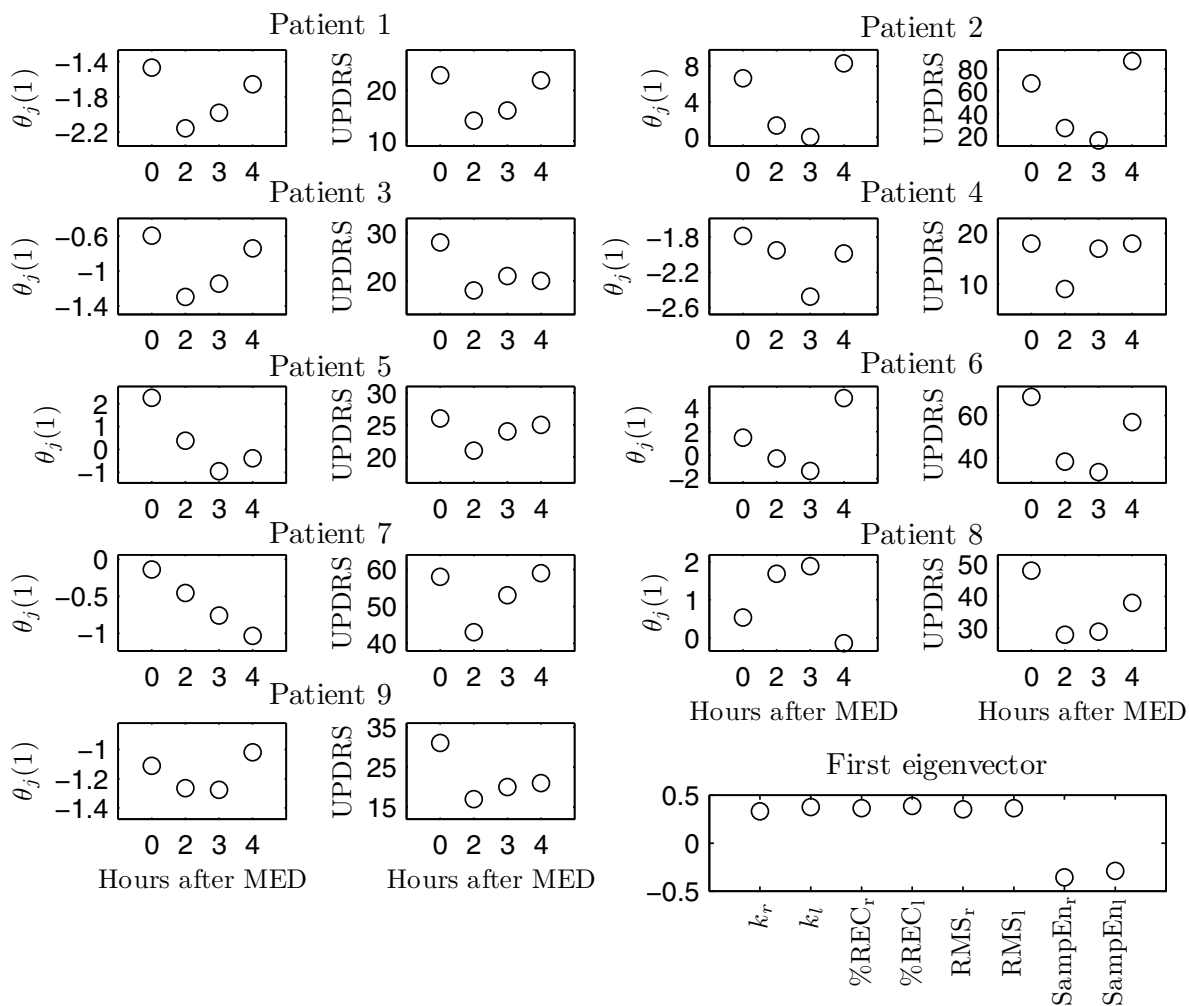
Patient 1

$\theta_j(1)$ −1.4 −1.8 −2.2

0 2 3 4

UPDRS 20 10

0 2 3 4

Patient 2

$\theta_j(1)$ 8 4 0

0 2 3 4

UPDRS 80 60 40 20

0 2 3 4

Patient 3

$\theta_j(1)$ −0.6 −1 −1.4

0 2 3 4

UPDRS 30 20

0 2 3 4

Patient 4

$\theta_j(1)$ −1.8 −2.2 −2.6

0 2 3 4

UPDRS 20 10

0 2 3 4

Patient 5

$\theta_j(1)$ 2 1 0 −1

0 2 3 4

UPDRS 30 25 20

0 2 3 4

Patient 6

$\theta_j(1)$ 4 2 0 −2

0 2 3 4

UPDRS 60 40

0 2 3 4

Patient 7

$\theta_j(1)$ 0 −0.5 −1

0 2 3 4

UPDRS 60 50 40

0 2 3 4

Patient 8

$\theta_j(1)$ 2 1 0

0 2 3 4

Hours after MED

UPDRS 50 40 30

0 2 3 4

Hours after MED

Patient 9

$\theta_j(1)$ −1 −1.2 −1.4

0 2 3 4

Hours after MED

UPDRS 35 25 15

0 2 3 4

Hours after MED

First eigenvector

0.5 0 −0.5

$k_r$ $k_l$ $\%REC_r$ $\%REC_l$ $RMS_r$ $RMS_l$ $SampEn_r$ $SampEn_l$